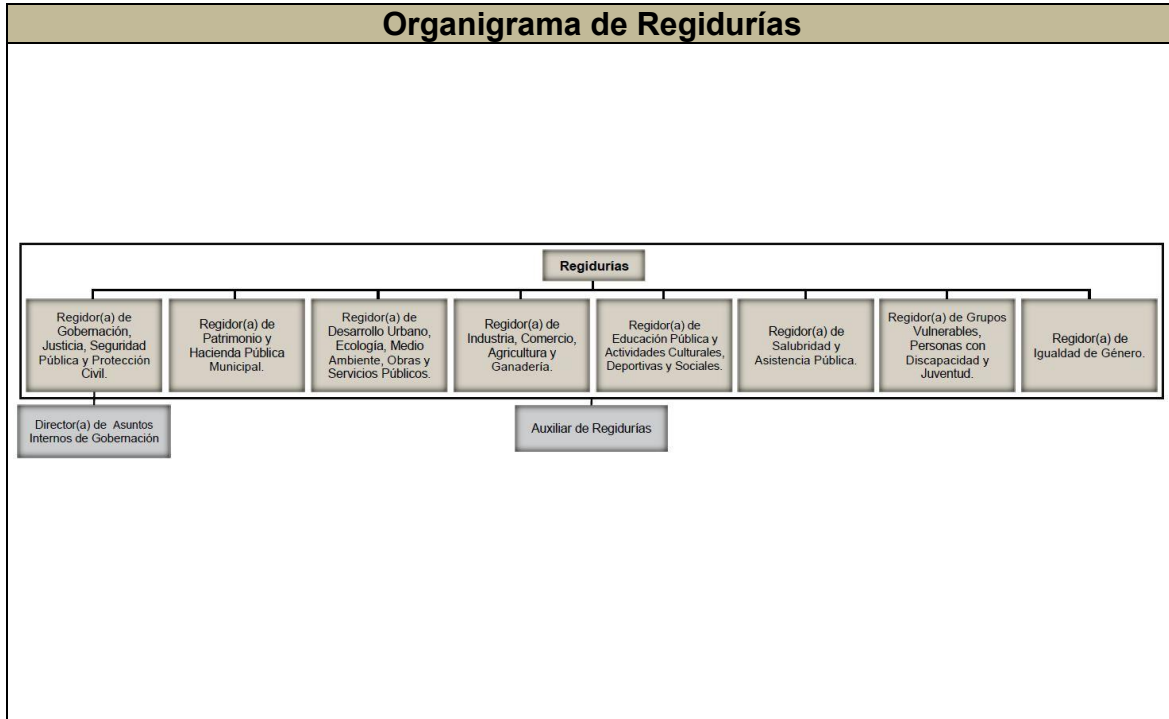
Organigrama de Regidurías

Regidurías

Regidor(a) de Gobernación, Justicia, Seguridad Pública y Protección Civil.

Regidor(a) de Patrimonio y Hacienda Pública Municipal.

Regidor(a) de Desarrollo Urbano, Ecología, Medio Ambiente, Obras y Servicios Públicos.

Regidor(a) de Industria, Comercio, Agricultura y Ganadería.

Regidor(a) de Educación Pública y Actividades Culturales, Deportivas y Sociales.

Regidor(a) de Salubridad y Asistencia Pública.

Regidor(a) de Grupos Vulnerables, Personas con Discapacidad y Juventud.

Regidor(a) de Igualdad de Género.

Director(a) de Asuntos Internos de Gobernación

Auxiliar de Regidurías